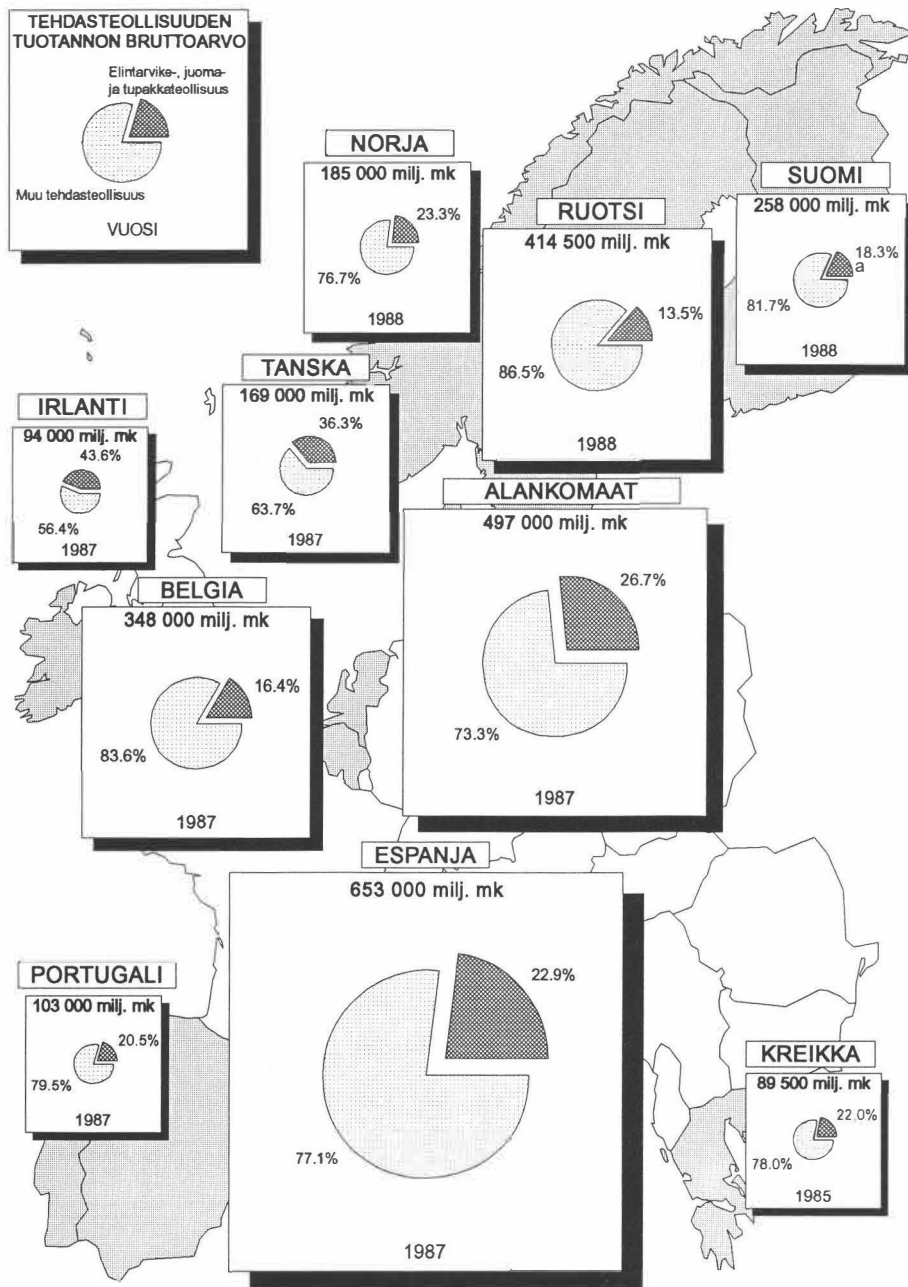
TEHDASTEOLLISUUDEN TUOTANNON BRUTTOARVO

Elintarvike-, juoma- ja tupakkateollisuus

Muu tehdasteollisuus

VUOSI

NORJA
185 000 milj. mk
23.3%
76.7%
1988

SUOMI
258 000 milj. mk
18.3%
a
81.7%
1988

RUOTSI
414 500 milj. mk
13.5%
86.5%
1988

TANSKA
169 000 milj. mk
36.3%
63.7%
1987

IRLANTI
94 000 milj. mk
43.6%
56.4%
1987

ALANKOMAAT
497 000 milj. mk
26.7%
73.3%
1987

BELGIA
348 000 milj. mk
16.4%
83.6%
1987

ESPANJA
653 000 milj. mk
22.9%
77.1%
1987

PORTUGALI
103 000 milj. mk
20.5%
79.5%
1987

KREIKKA
89 500 milj. mk
22.0%
78.0%
1985